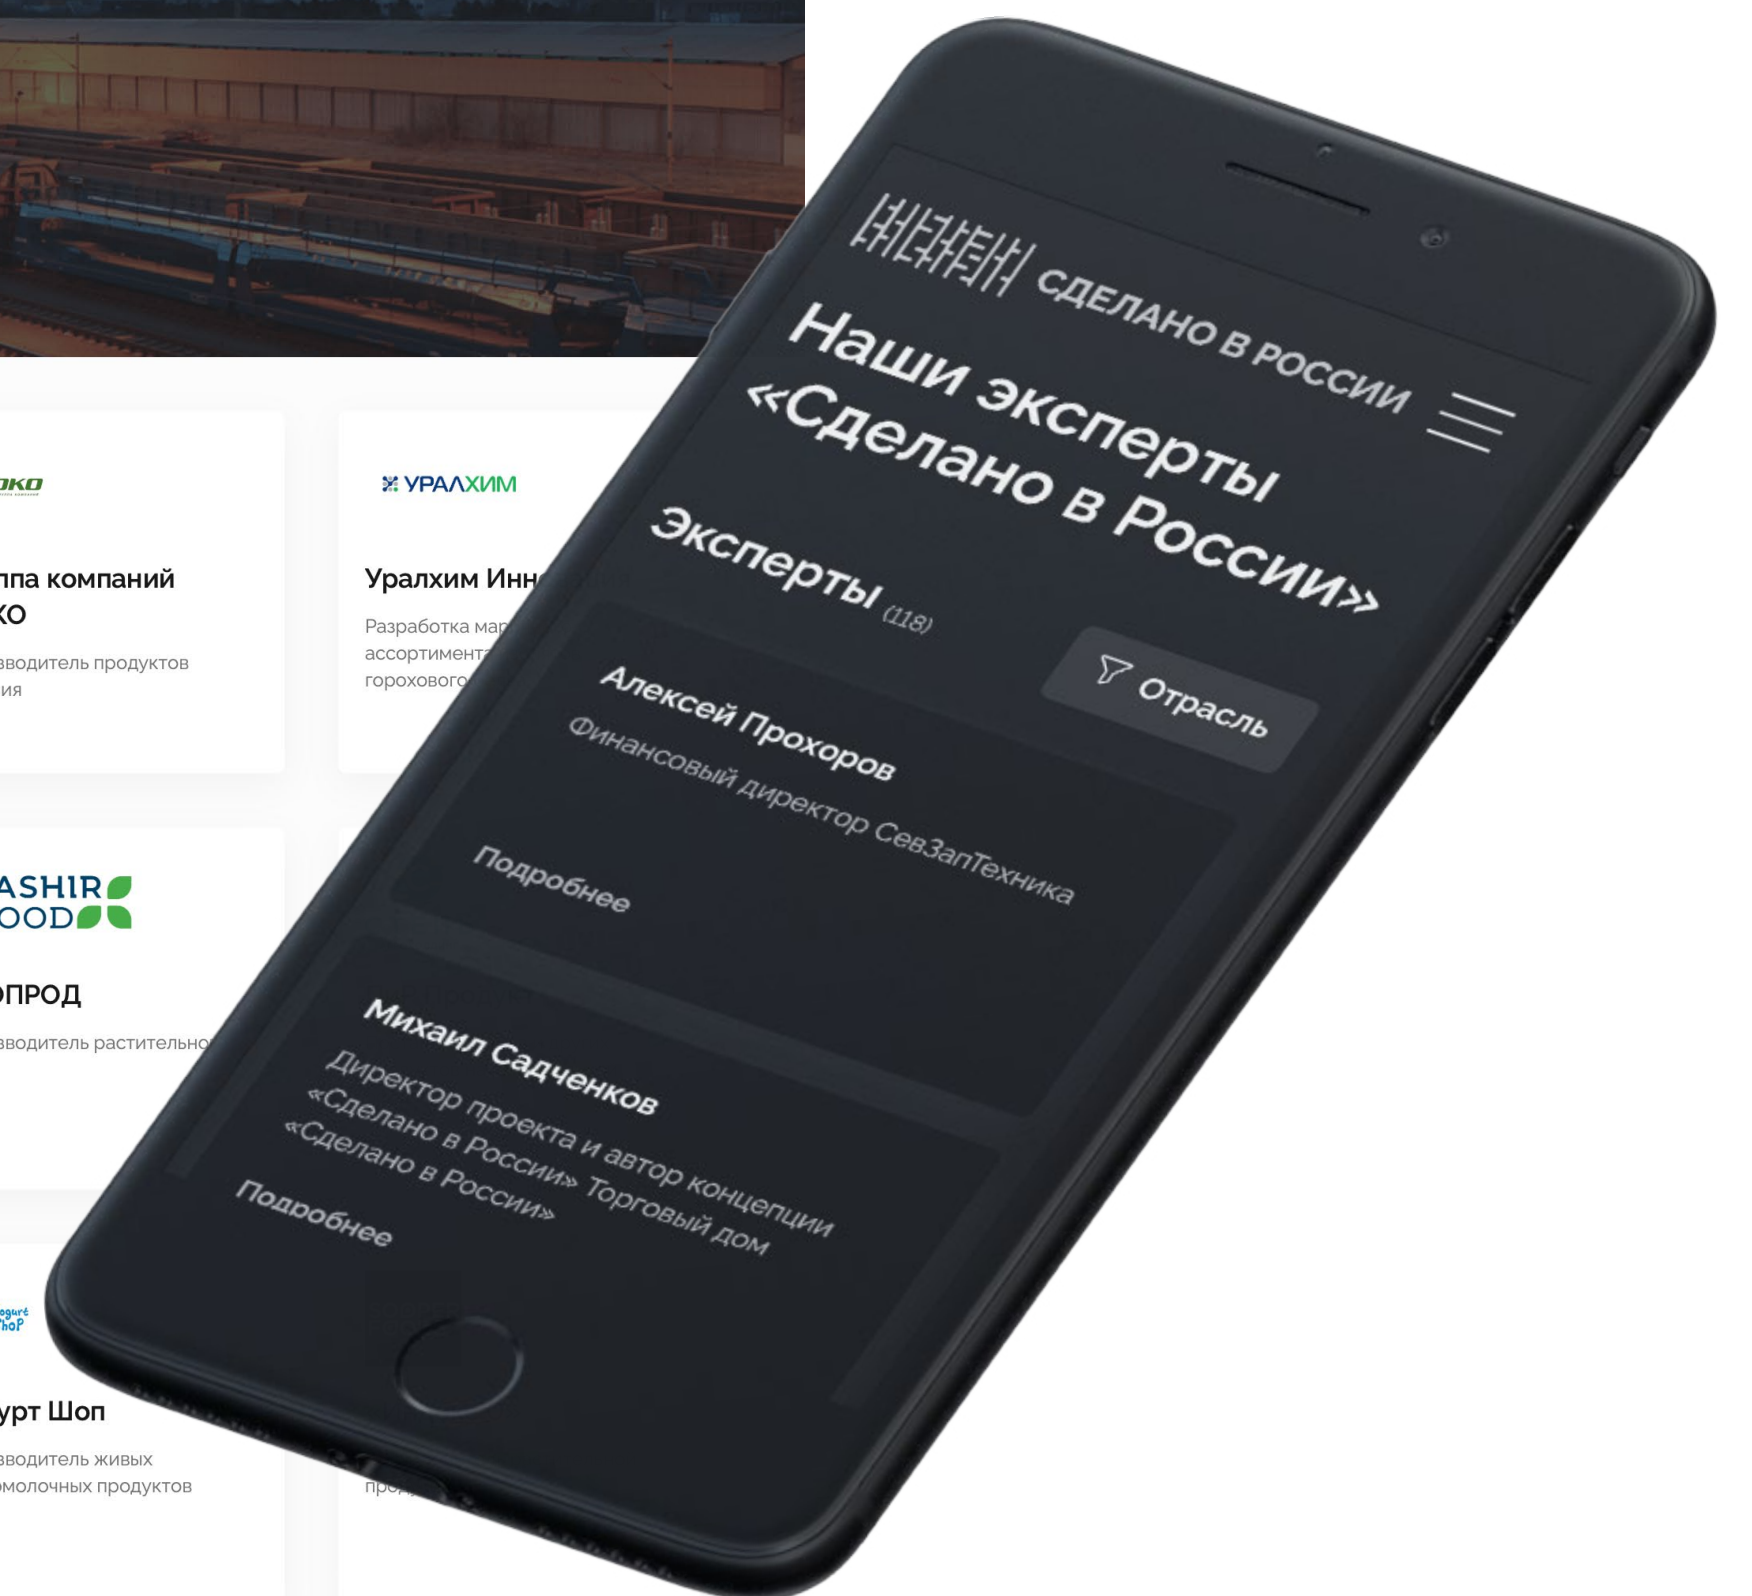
ЭКО

ппа компаний
КО

зводитель продуктов
ия

УРАЛХИМ

Уралхим Инн

Разработка ма
ассортимент
горохового

ASHIR
OOD

ОПРОД

зводитель растительно

ogurt
ShoP

урт Шоп

зводитель живых
омолочных продуктов

про

СДЕЛАНО В РОССИИ

Наши эксперты «Сделано в России»

Эксперты (118)

Отрасль

Алексей Прохоров
Финансовый директор СевЗапТехника

Подробнее

Михаил Садченков
Директор проекта и автор концепции «Сделано в России» Торговый дом «Сделано в России»

Подробнее